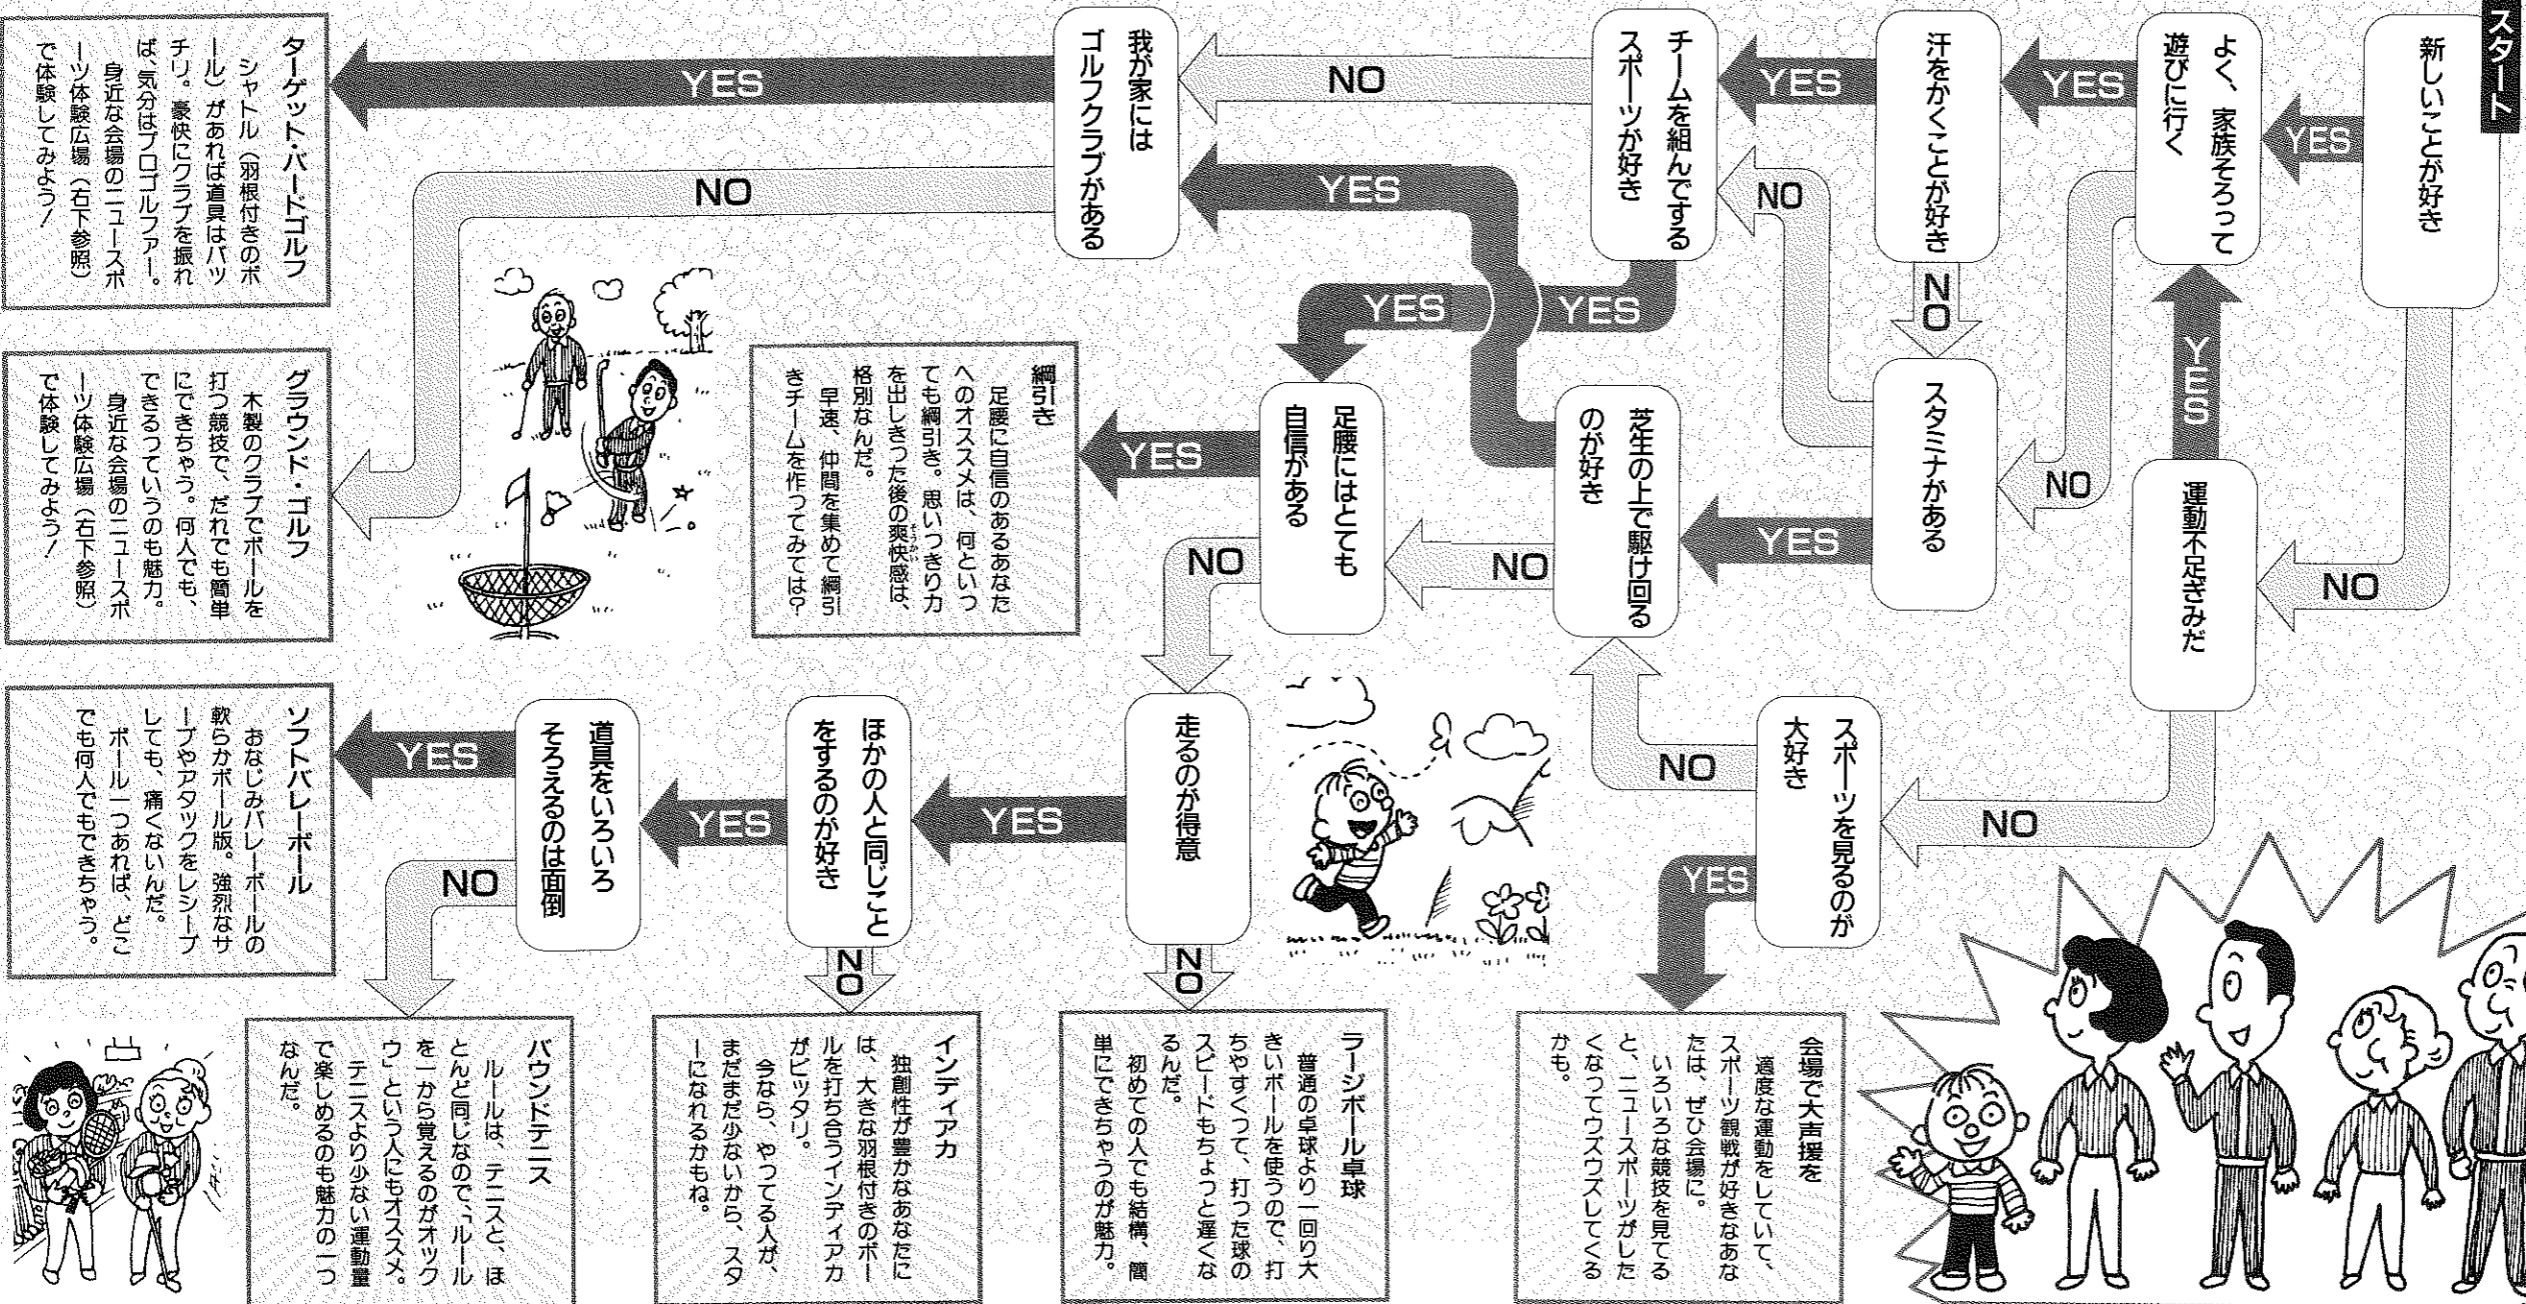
スタート

新しいことが好き

YES

よく、家族そろって遊びに行く

YES

汗をかくことが好き

YES

チームを組んでするスポーツが好き

NO

我が家にはゴルフクラブがある

YES

ターゲット・バードゴルフ
シャトル（羽根付きのボール）があれば道具はバッチリ。豪快にクラブを振れば、気分はプロゴルファー。
身近な会場のニュースポーツ体験広場（右下参照）で体験してみよう！

NO

グラウンド・ゴルフ
木製のクラブでボールを打つ競技で、だれでも簡単にできちゃう。何人でも、できるっていうのも魅力。
身近な会場のニュースポーツ体験広場（右下参照）で体験してみよう！

YES

YES

YES

NO

NO

スタミナがある

YES

芝生の上で駆け回るのが好き

YES

NO

NO

運動不足ぎみだ

NO

足腰にはとても自信がある

YES

綱引き
足腰に自信のあるあなたへのオススメは、何といっても綱引き。思いっきり力を出しきった後の爽快感は、格別なんだ。
早速、仲間を集めて綱引きチームを作ってみては？

NO

NO

スポーツを見るのが大好き

NO

走るのが得意

YES

ほかの人と同じことをするのが好き

YES

道具をいろいろそろえるのは面倒

YES

ソフトバレーボール
おなじみバレーボールの軟らかボール版。強烈なサーブやアタックをレシーブしても、痛くないんだ。
ボール一つあれば、どこでも何人でもできちゃう。

NO

YES

NO

NO

会場で大声援を
適度な運動をしていて、スポーツ観戦が好きなあなたは、ぜひ会場に。
いろいろな競技を見てると、ニュースポーツがしたくなってウズウズしてくるかも。

ラージボール卓球
普通の卓球より一回り大きいボールを使うので、打ちやすくって、打った球のスピードもちょっと遅くなるんだ。
初めての人でも結構、簡単にできちゃうのが魅力。

インディアカ
独創性が豊かなあなたには、大きな羽根付きのボールを打ち合うインディアカがピッタリ。
今なら、やってる人がまだまだ少ないから、スターになれるかもね。

バウンドテニス
ルールは、テニスと、ほとんど同じなので「ルールを一から覚えるのがオックウ」という人にもオススメ。テニスより少ない運動量で楽しめるのも魅力の一つなんだ。